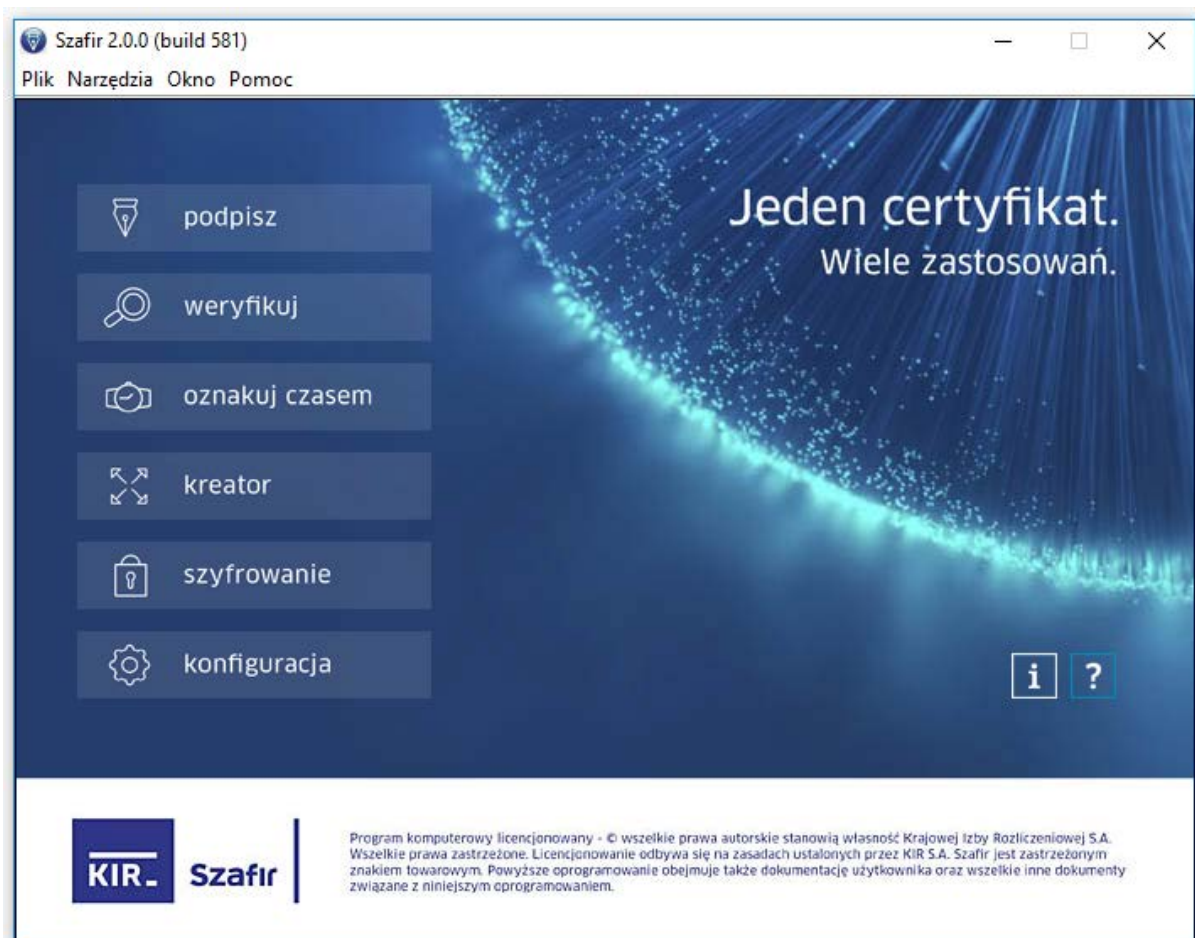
Szafir 2.0.0 (build 581)

Plik Narzędzia Okno Pomoc

podpisz

weryfikuj

oznakuj czasem

kreator

szyfrowanie

konfiguracja

Jeden certyfikat.
Wiele zastosowań.

i ?

KIR. Szafir

Program komputerowy licencjonowany - © wszelkie prawa autorskie stanowią własność Krajowej Izby Rozliczeniowej S.A. Wszelkie prawa zastrzeżone. Licencjonowanie odbywa się na zasadach ustalonych przez KIR S.A. Szafir jest zastrzeżonym znakiem towarowym. Powyższe oprogramowanie obejmuje także dokumentację użytkownika oraz wszelkie inne dokumenty związane z niniejszym oprogramowaniem.